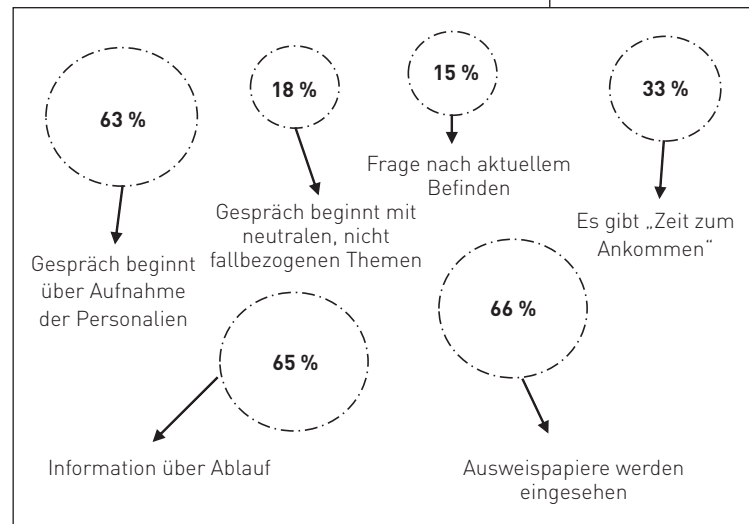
63 %

Gespräch beginnt über Aufnahme der Personalien

18 %

Gespräch beginnt mit neutralen, nicht fallbezogenen Themen

15 %

Frage nach aktuellem Befinden

33 %

Es gibt „Zeit zum Ankommen"

65 %

Information über Ablauf

66 %

Ausweispapiere werden eingesehen